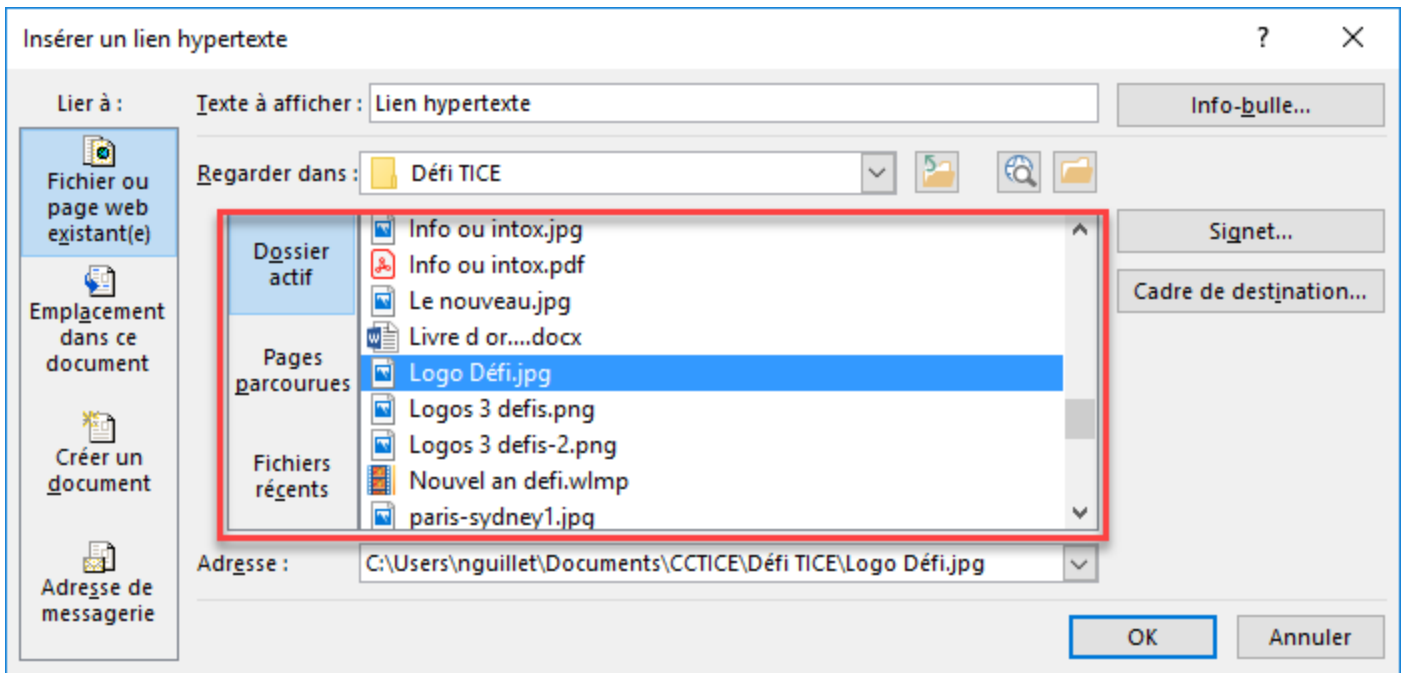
Insérer un lien hypertexte

?

Lier à :

Fichier ou page web existant(e)

Emplacement dans ce document

Créer un document

Adresse de messagerie

Texte à afficher : Lien hypertexte

Info-bulle...

Regarder dans : Défi TICE

Dossier actif

Pages parcourues

Fichiers récents

Info ou intox.jpg
Info ou intox.pdf
Le nouveau.jpg
Livre d or....docx
Logo Défi.jpg
Logos 3 defis.png
Logos 3 defis-2.png
Nouvel an defi.wlmp
paris-sydney1.jpg

Signet...

Cadre de destination...

Adresse : C:\Users\nguillet\Documents\CCTICE\Défi TICE\Logo Défi.jpg

OK

Annuler